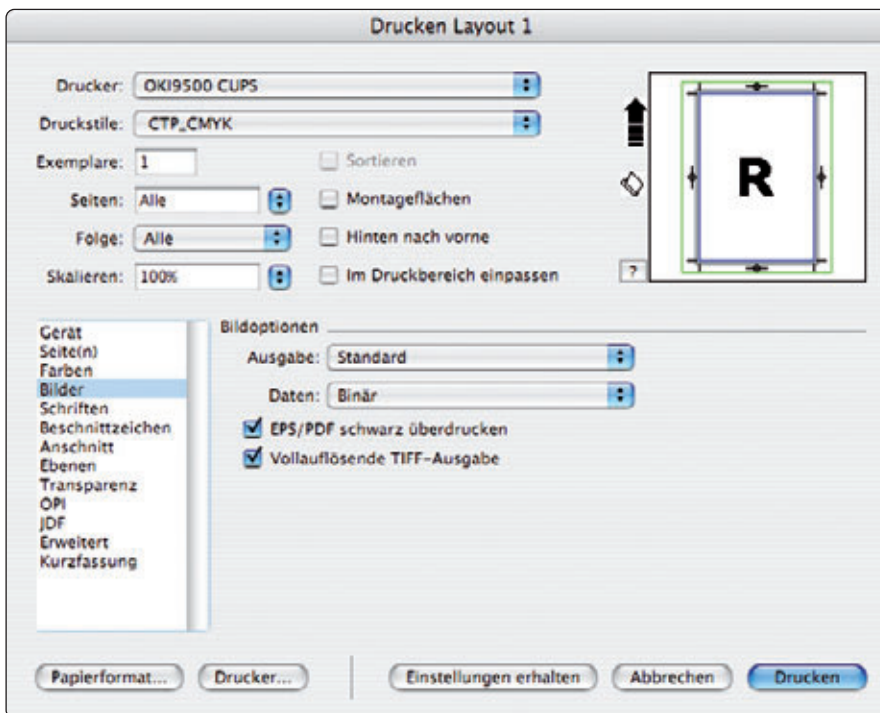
Drucken Layout 1

Drucker: OKI9500 CUPS

Druckstile: CTP_CMYK

Exemplare: 1

Sortieren

Seiten: Alle

Montageflächen

Folge: Alle

Hinten nach vorne

Skalieren: 100%

Im Druckbereich einpassen

R

?

Gerät
Seite(n)
Farben
Bilder
Schriften
Beschnittzeichen
Anschnitt
Ebenen
Transparenz
OPI
JDF
Erweitert
Kurzfassung

Bildoptionen

Ausgabe: Standard

Daten: Binär

EPS/PDF schwarz überdrucken

Vollauflösende TIFF-Ausgabe

Papierformat... Drucker... Einstellungen erhalten Abbrechen Drucken